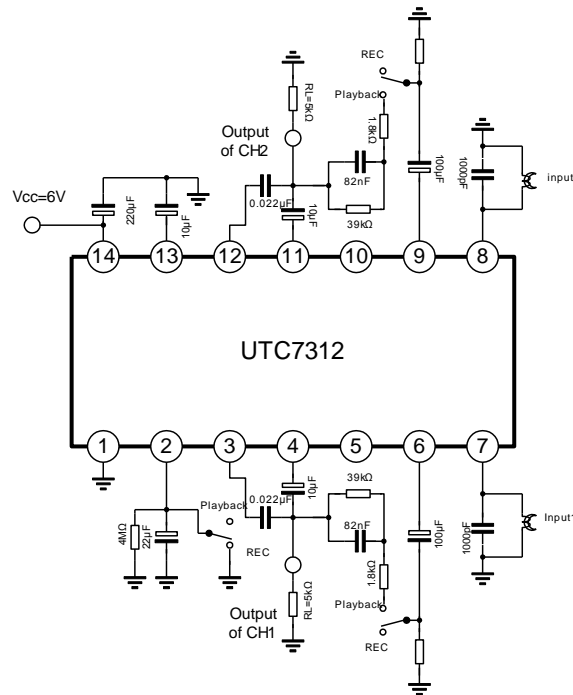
REC
Playback
RL=5kΩ
1.8kΩ
Output of CH2
82nF
1000pF
input
Vcc=6V
220μF
10μF
0.022μF
10μF
39kΩ
100μF
14
13
12
11
10
9
8
UTC7312
1
2
3
4
5
6
7
39kΩ
Playback
0.022μF
10μF
82nF
100μF
1000pF
Input
4MΩ
22μF
REC
1.8kΩ
Output of CH1
RL=5kΩ
Playback
REC